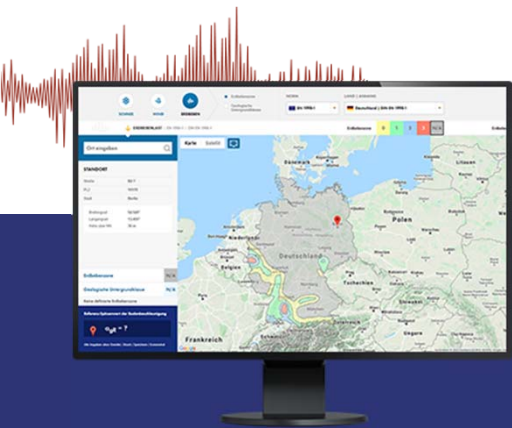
SCHNEE
WIND
ERDBEBEN
Erdbebenzone
Geologische Untergrundklasse
NORM
DIN 1998-1
LAND | ANHANG
Deutschland | DIN 1998-1
ERDBEBENLAST
Erdbebenzone
0
1
2
3
N/A
Ort eingeben
STANDORT
Straße
PLZ
Stadt
Berlin
Breitengrad
Längengrad
Höhe über NN
Erdbebenzone
N/A
Geologische Untergrundklasse
N/A
Keine definierte Erdbebenzone
Referenz-Spitzenwert der Bodenbeschleunigung
$a_{gR}$ = ?
Karte
Satellit
Dänemark
Niederlande
Belgien
Deutschland
Polen
Tschechien
Frankreich
Google